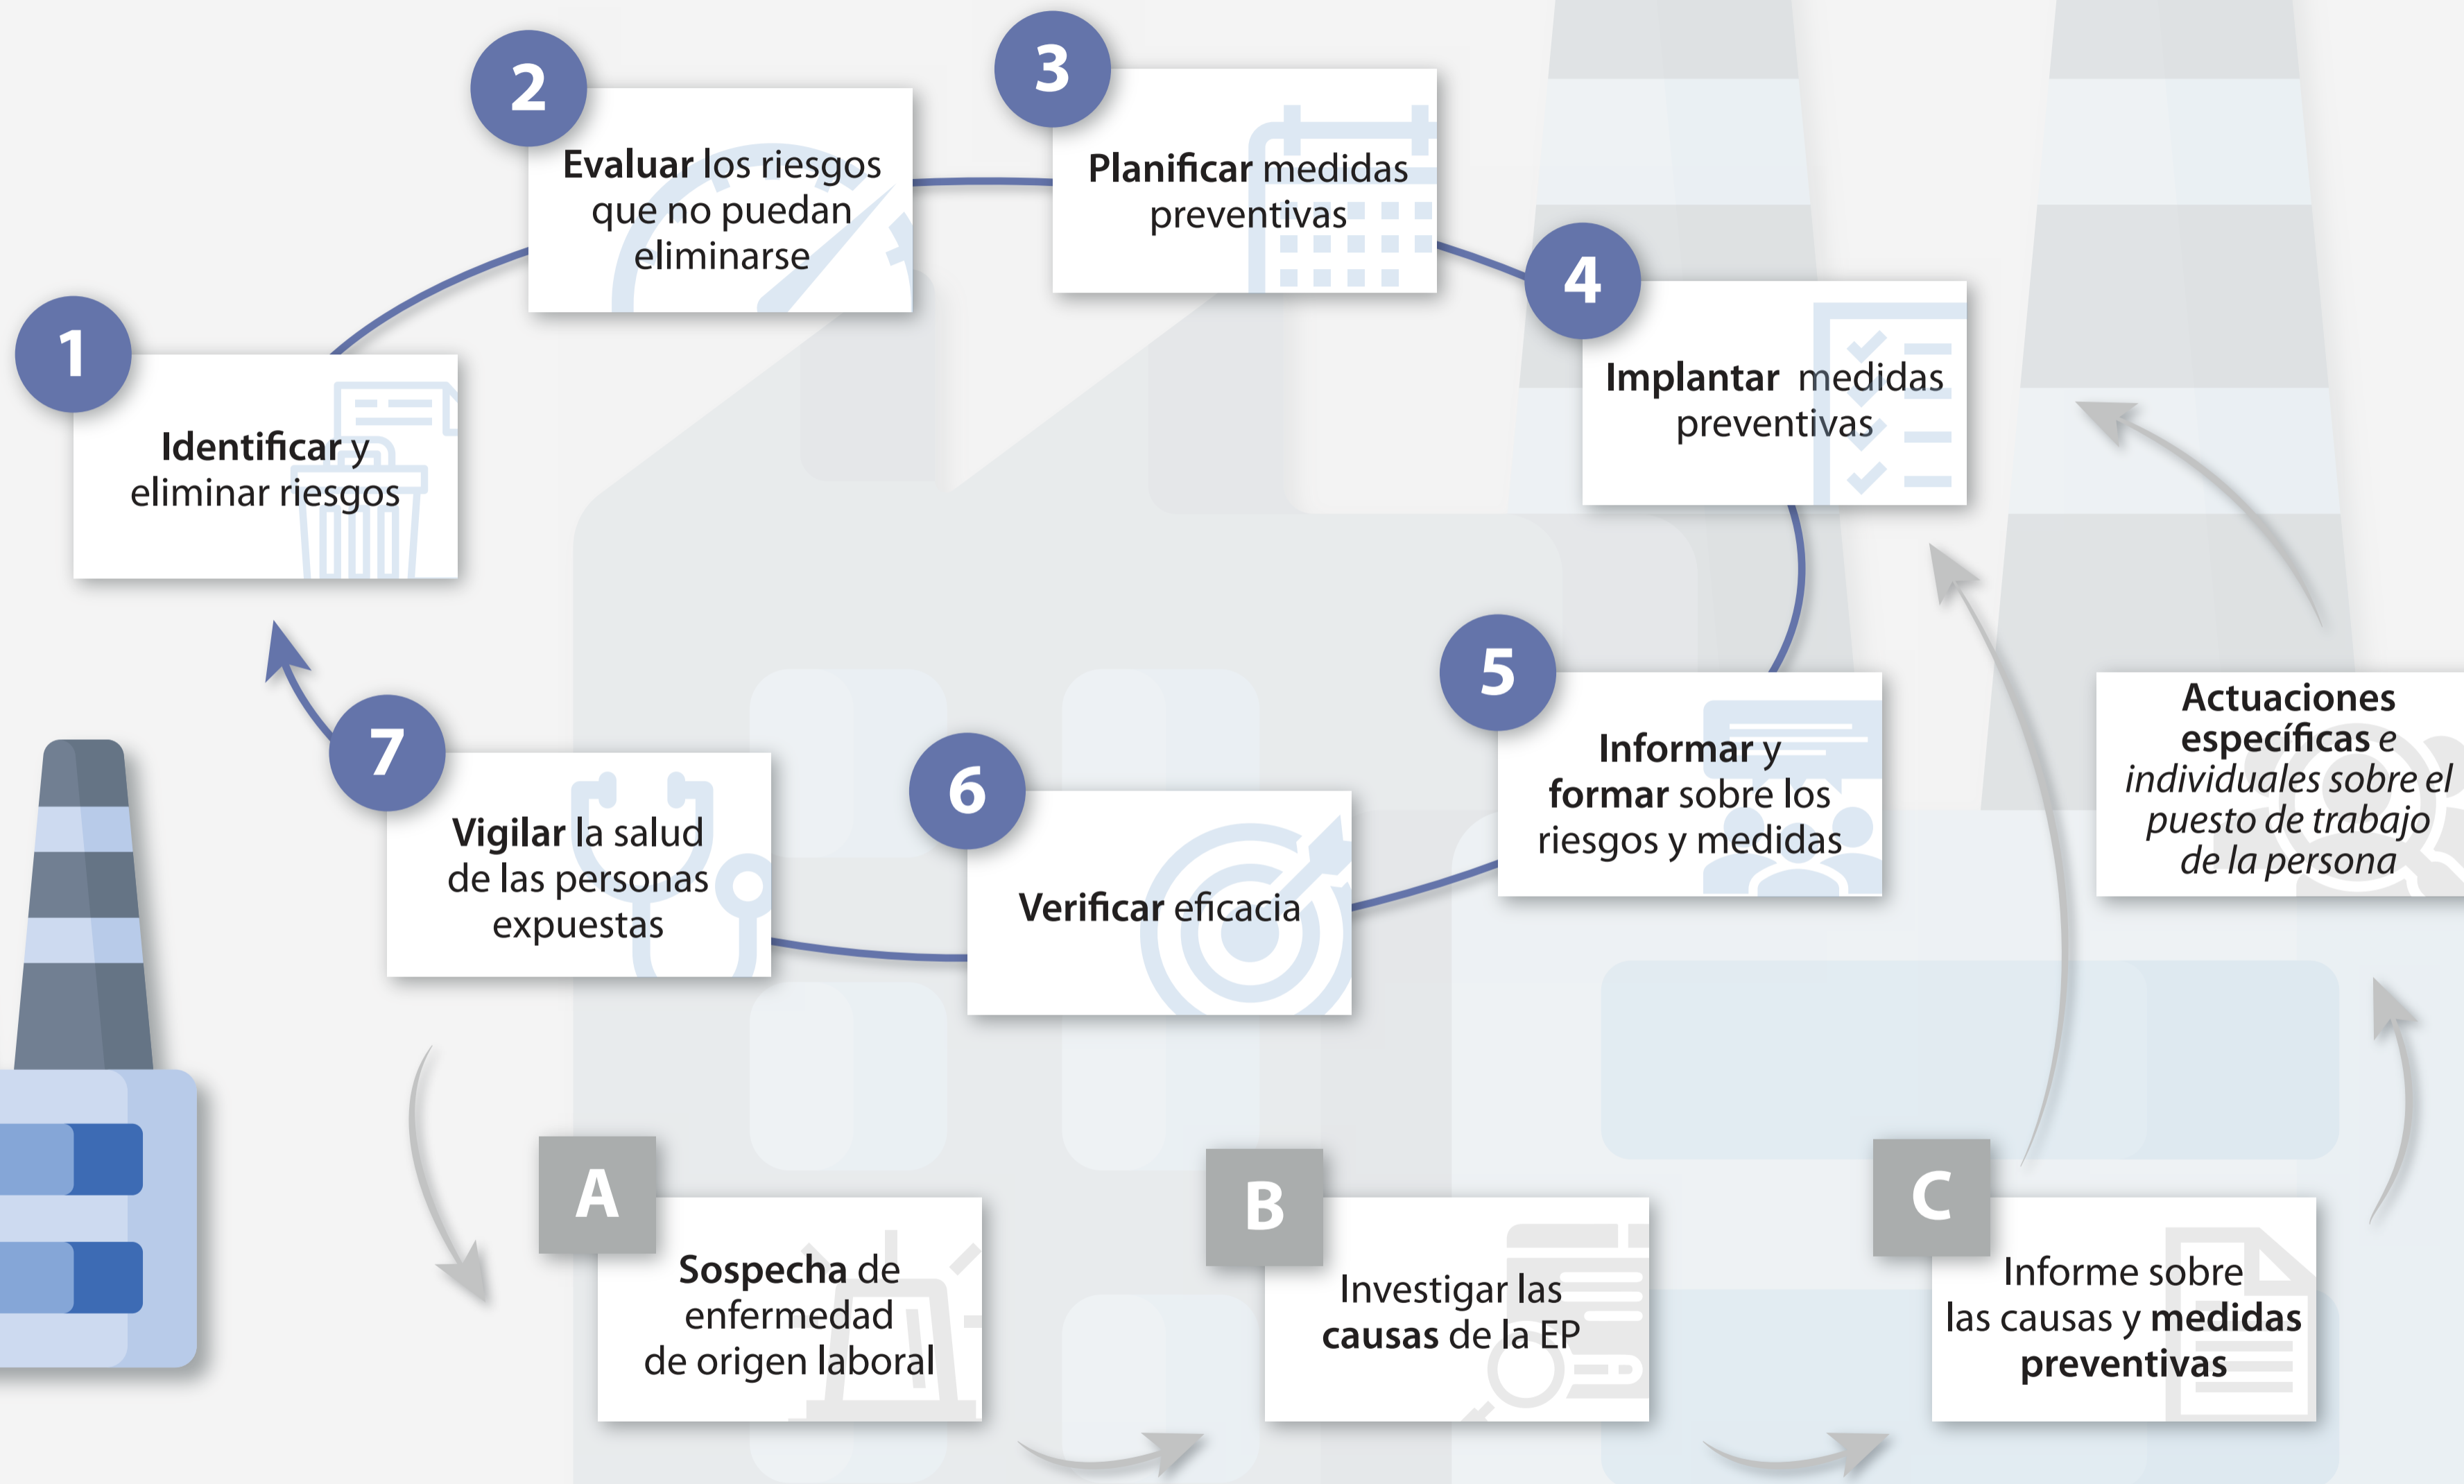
1
Identificar y eliminar riesgos

2
Evaluar los riesgos que no puedan eliminarse

3
Planificar medidas preventivas

4
Implantar medidas preventivas

5
Informar y formar sobre los riesgos y medidas

6
Verificar eficacia

7
Vigilar la salud de las personas expuestas

Actuaciones específicas e individuales sobre el puesto de trabajo de la persona

A
Sospecha de enfermedad de origen laboral

B
Investigar las causas de la EP

C
Informe sobre las causas y medidas preventivas